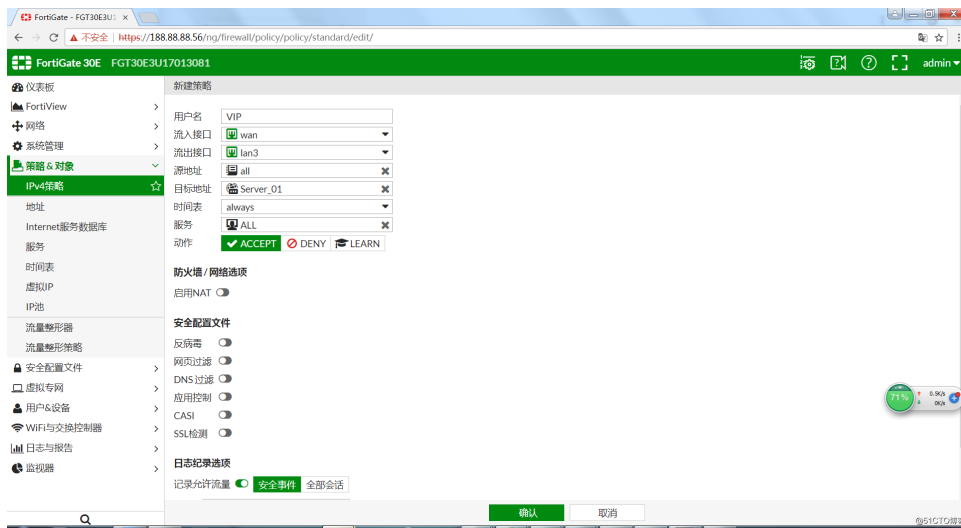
FortiGate - FGT30E3U1 ×

不安全 | https://188.88.88.56/ng/firewall/policy/policy/standard/edit/

FortiGate 30E FGT30E3U17013081

admin

仪表板
FortiView
网络
系统管理
策略 & 对象
IPv4策略
地址
Internet服务数据库
服务
时间表
虚拟IP
IP池
流量整形器
流量整形策略
安全配置文件
虚拟专网
用户&设备
WiFi与交换控制器
日志与报告
监视器

新建策略

用户名 VIP
流入接口 wan
流出接口 lan3
源地址 all
目标地址 Server_01
时间表 always
服务 ALL
动作 ACCEPT DENY LEARN

防火墙 / 网络选项
启用NAT

安全配置文件
反病毒
网页过滤
DNS 过滤
应用控制
CASI
SSL检测

日志纪录选项
记录允许流量 安全事件 全部会话

确认 取消

71% 0.9K/s 0K/s

@51CTO博客